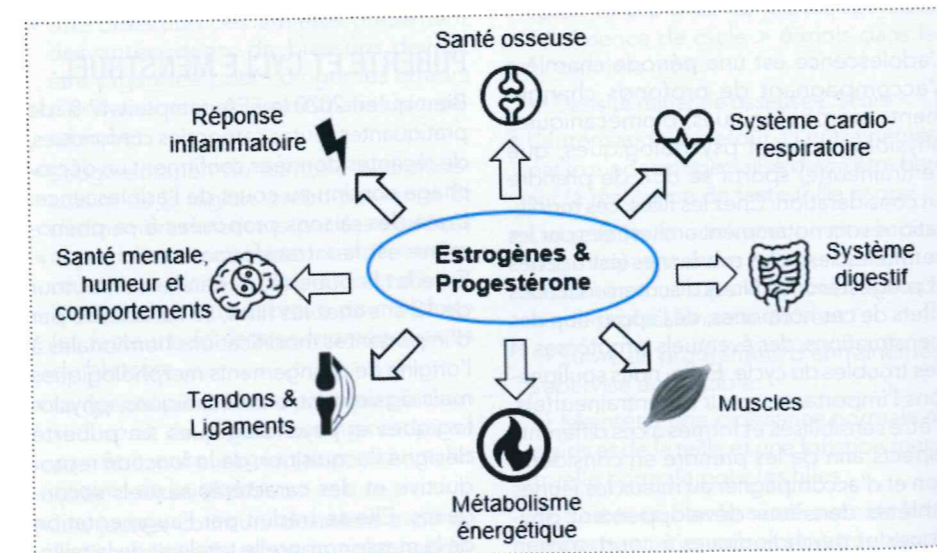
Santé osseuse

Réponse inflammatoire

Système cardio-respiratoire

Santé mentale, humeur et comportements

Estrogènes & Progestérone

Système digestif

Tendons & Ligaments

Muscles

Métabolisme énergétique